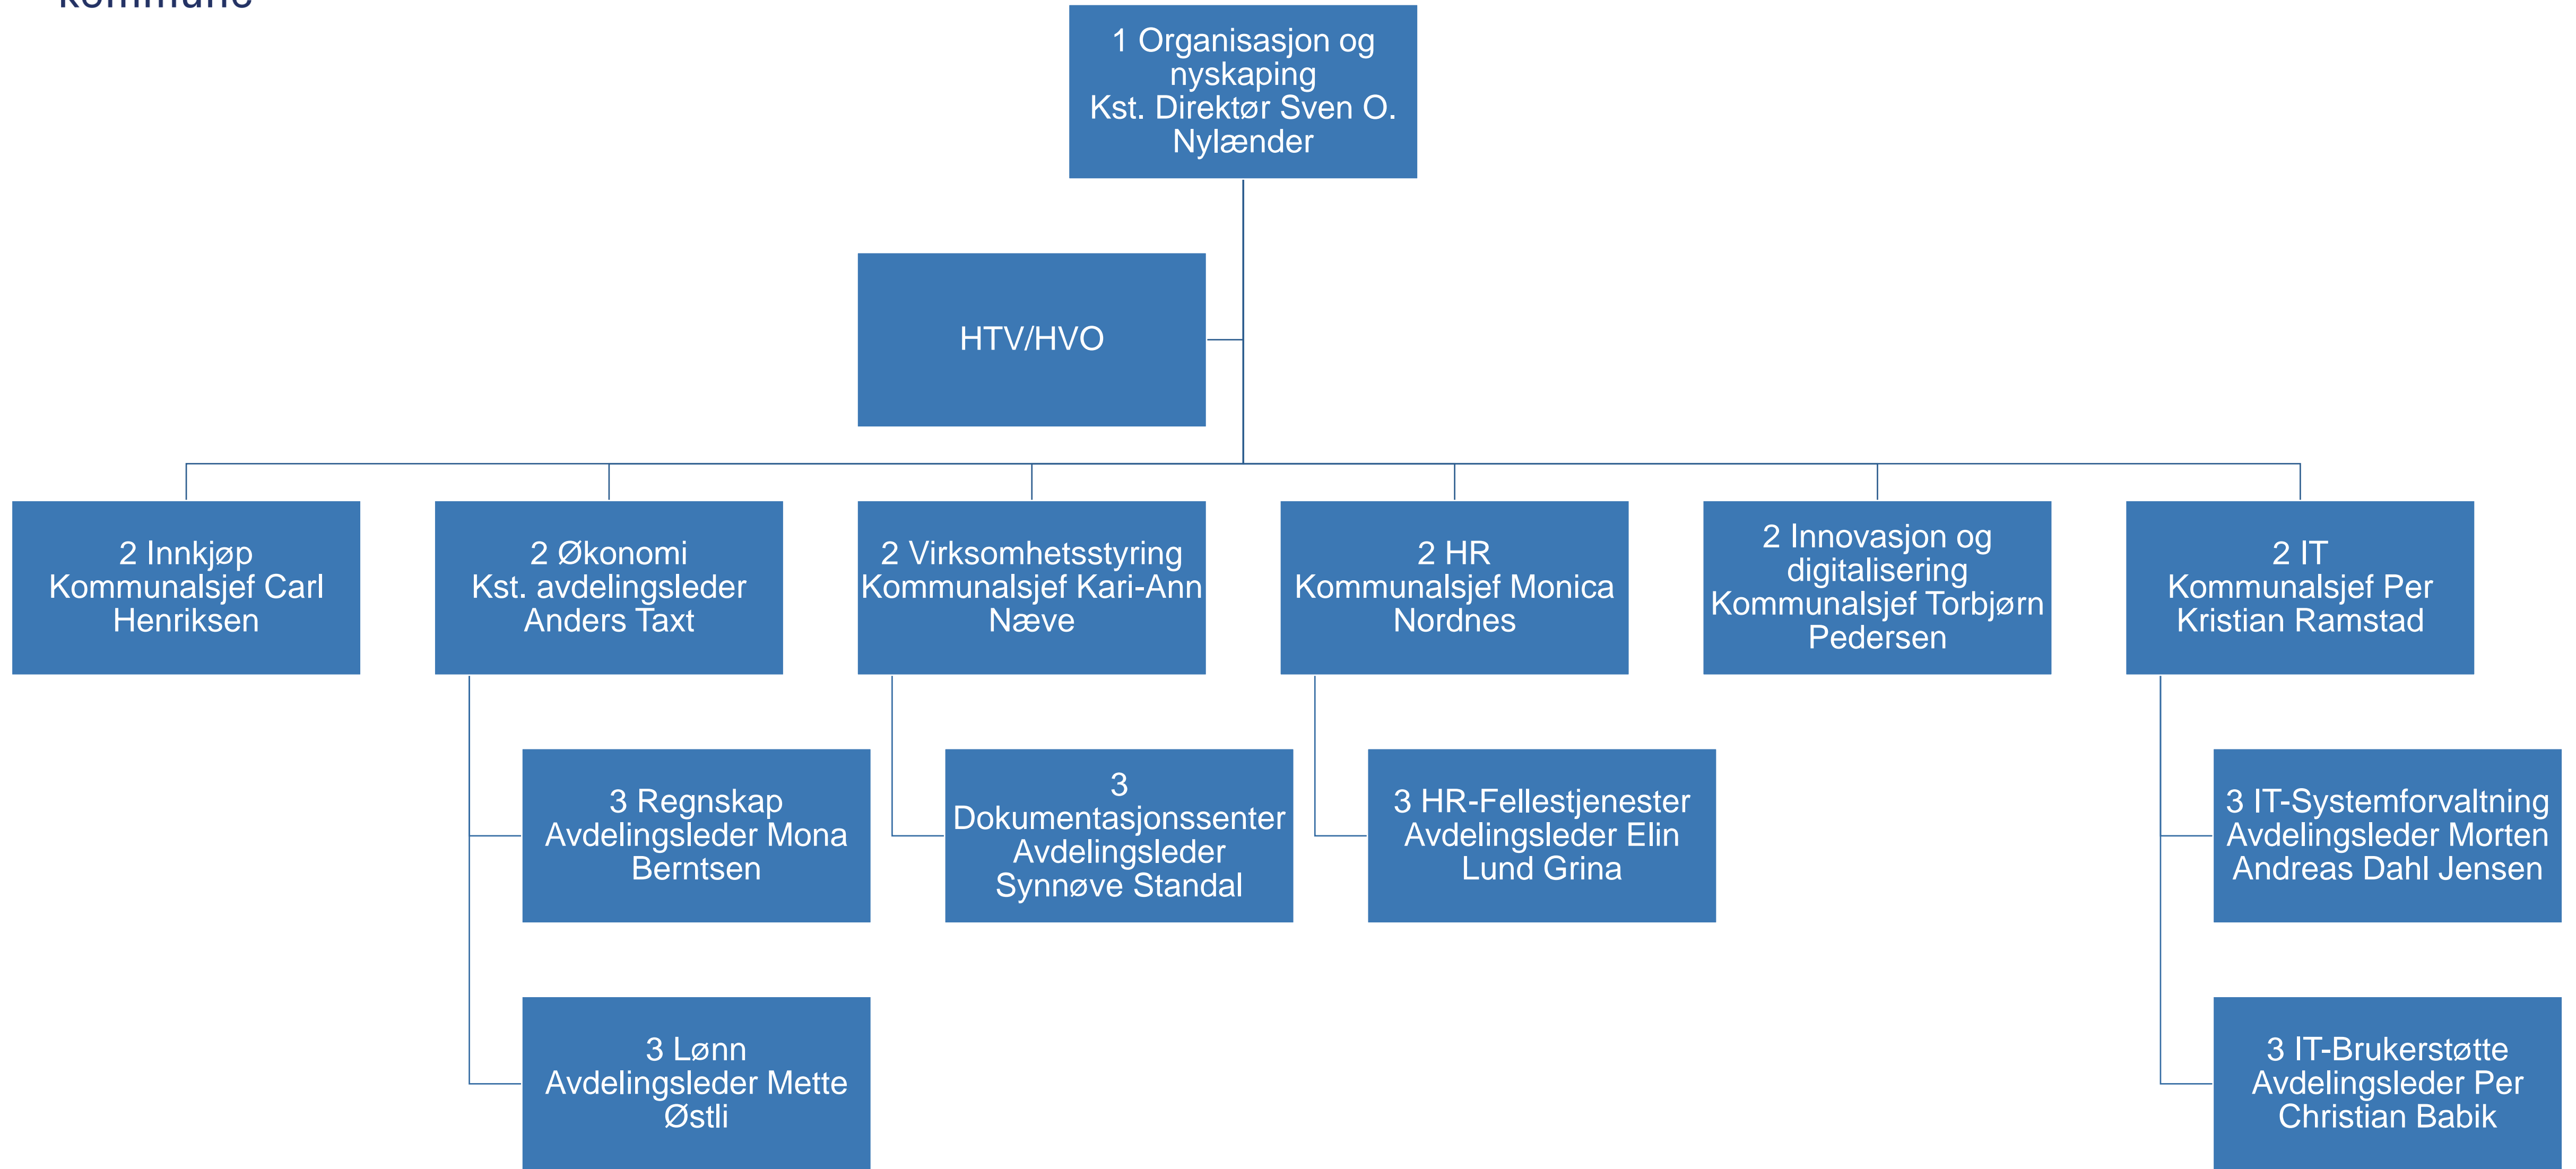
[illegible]

1 Organisasjon og nyskaping
Kst. Direktør Sven O. Nylænder

HTV/HVO

2 Innkjøp
Kommunalsjef Carl Henriksen

2 Økonomi
Kst. avdelingsleder Anders Taxt

2 Virksomhetsstyring
Kommunalsjef Kari-Ann Næve

2 HR
Kommunalsjef Monica Nordnes

2 Innovasjon og digitalisering
Kommunalsjef Torbjørn Pedersen

2 IT
Kommunalsjef Per Kristian Ramstad

3 Regnskap
Avdelingsleder Mona Berntsen

3 Lønn
Avdelingsleder Mette Østli

3 Dokumentasjonssenter
Avdelingsleder Synnøve Standal

3 HR-Fellestjenester
Avdelingsleder Elin Lund Grina

3 IT-Systemforvaltning
Avdelingsleder Morten Andreas Dahl Jensen

3 IT-Brukerstøtte
Avdelingsleder Per Christian Babik